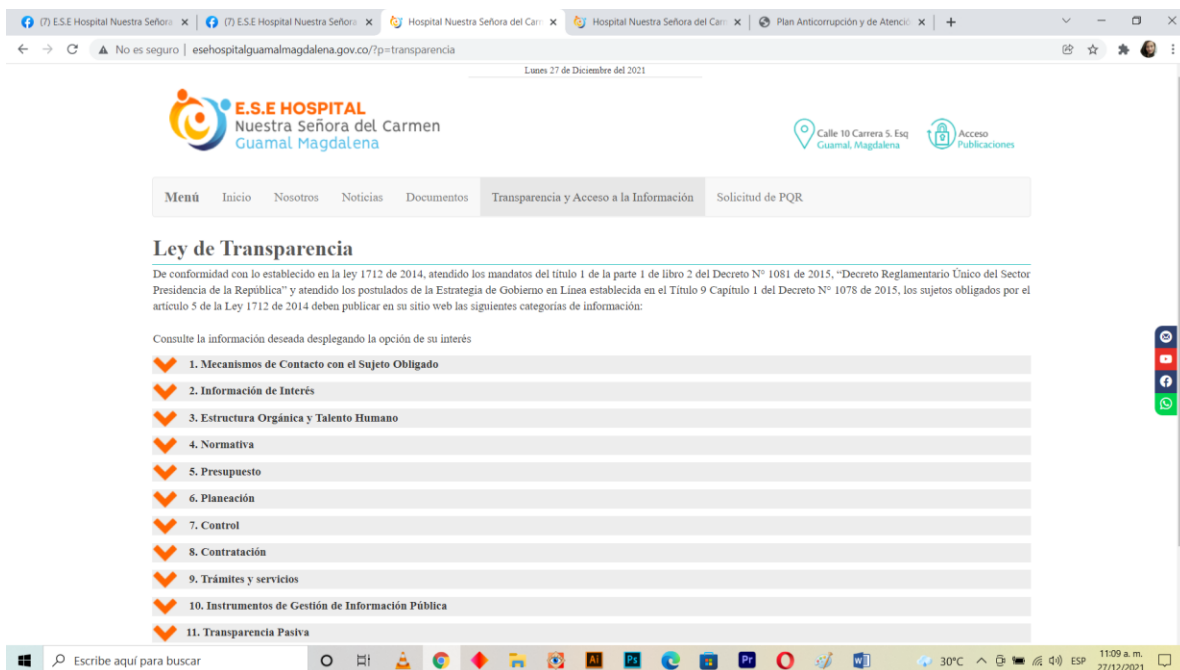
(7) E.S.E Hospital Nuestra Señora ×
(7) E.S.E Hospital Nuestra Señora ×
Hospital Nuestra Señora del Carm ×
Hospital Nuestra Señora del Carm ×
Plan Anticorrupción y de Atenció ×
+

No es seguro | esehospitalguamalmagdalena.gov.co/?p=transparencia

Lunes 27 de Diciembre del 2021

E.S.E HOSPITAL
Nuestra Señora del Carmen
Guamal Magdalena

Calle 10 Carrera 5. Esq
Guamal, Magdalena

Acceso
Publicaciones

Menú Inicio Nosotros Noticias Documentos Transparencia y Acceso a la Información Solicitud de PQR

Ley de Transparencia

De conformidad con lo establecido en la ley 1712 de 2014, atendido los mandatos del título 1 de la parte 1 de libro 2 del Decreto N° 1081 de 2015, "Decreto Reglamentario Único del Sector Presidencia de la República" y atendido los postulados de la Estrategia de Gobierno en Línea establecida en el Título 9 Capítulo 1 del Decreto N° 1078 de 2015, los sujetos obligados por el artículo 5 de la Ley 1712 de 2014 deben publicar en su sitio web las siguientes categorías de información:

Consulte la información deseada desplegando la opción de su interés

1. Mecanismos de Contacto con el Sujeto Obligado
2. Información de Interés
3. Estructura Orgánica y Talento Humano
4. Normativa
5. Presupuesto
6. Planeación
7. Control
8. Contratación
9. Trámites y servicios
10. Instrumentos de Gestión de Información Pública
11. Transparencia Pasiva

Escribe aquí para buscar
30°C ESP 11:09 a. m. 27/12/2021